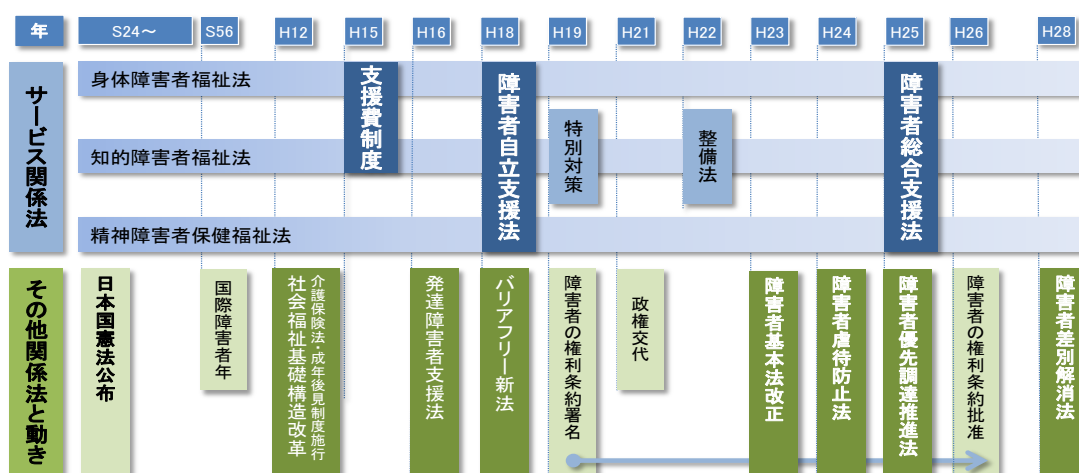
年

S24～

S56

H12

H15

H16

H18

H19

H21

H22

H23

H24

H25

H26

H28

サービス関係法

身体障害者福祉法

知的障害者福祉法

精神障害者保健福祉法

支援費制度

障害者自立支援法

特別対策

整備法

障害者総合支援法

その他関係法と動き

日本国憲法公布

国際障害者年

介護保険法・成年後見制度施行

社会福祉基礎構造改革

発達障害者支援法

バリアフリー新法

障害者の権利条約署名

政権交代

障害者基本法改正

障害者虐待防止法

障害者優先調達推進法

障害者の権利条約批准

障害者差別解消法